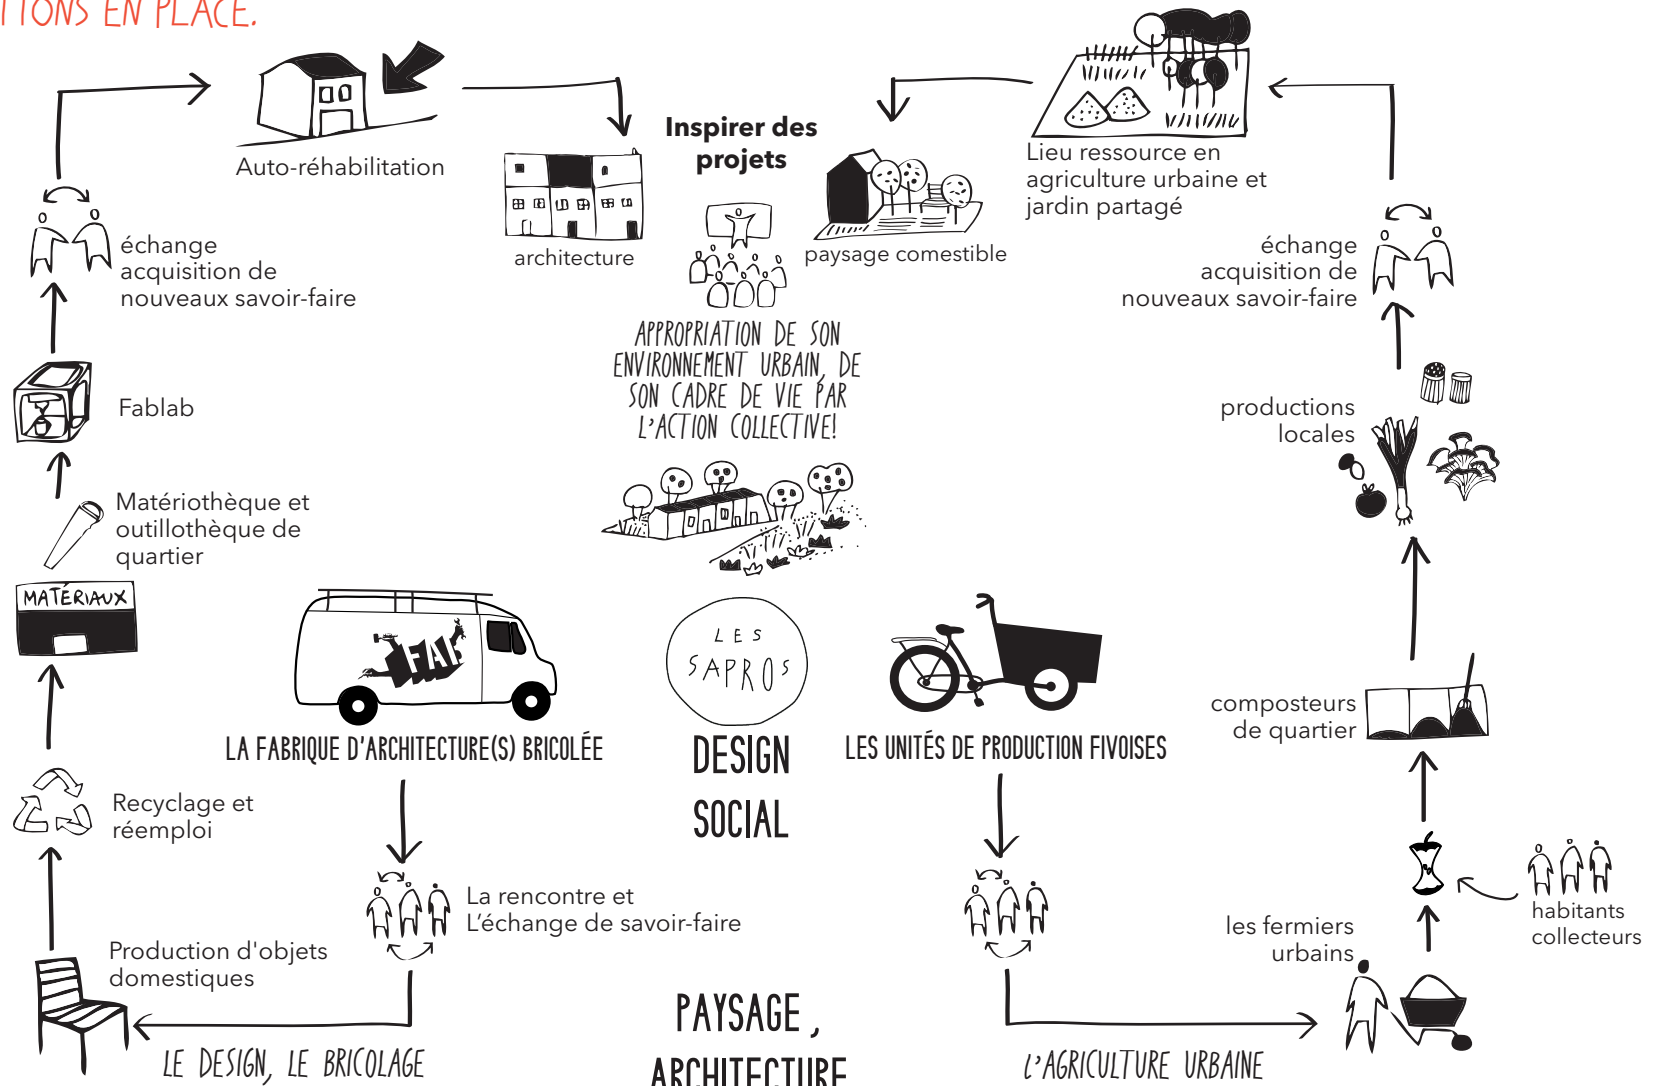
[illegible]TIONS EN PLACE.

Auto-réhabilitation

architecture

Inspirer des projets

paysage comestible

Lieu ressource en agriculture urbaine et jardin partagé

échange acquisition de nouveaux savoir-faire

échange acquisition de nouveaux savoir-faire

Fablab

APPROPRIATION DE SON ENVIRONNEMENT URBAIN, DE SON CADRE DE VIE PAR L'ACTION COLLECTIVE!

productions locales

Matériothèque et outillothèque de quartier

MATÉRIAUX

FAB

LES SAPROS

LA FABRIQUE D'ARCHITECTURE(S) BRICOLÉE

DESIGN SOCIAL

LES UNITÉS DE PRODUCTION FIVOISES

composteurs de quartier

Recyclage et réemploi

La rencontre et L'échange de savoir-faire

habitants collecteurs

les fermiers urbains

Production d'objets domestiques

PAYSAGE, ARCHITECTURE

LE DESIGN, LE BRICOLAGE

L'AGRICULTURE URBAINE